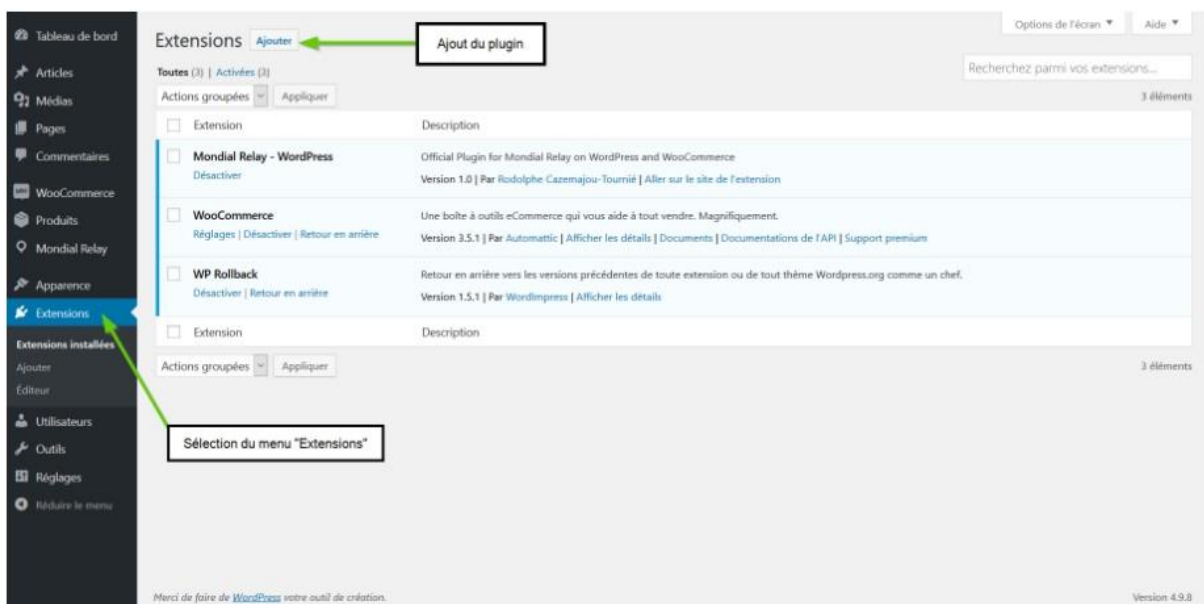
Tableau de bord
Articles
Médias
Pages
Commentaires
WooCommerce
Produits
Mondial Relay
Apparence
Extensions
Extensions installées
Ajouter
Éditeur
Utilisateurs
Outils
Réglages
Réduire le menu

Options de l'écran ▼ Aide ▼

Extensions Ajouter

Ajout du plugin

Toutes (3) | Activées (3)

Recherchez parmi vos extensions...

Actions groupées Appliquer

3 éléments

| | Extension | Description |
|---|---|---|
| | Mondial Relay - WordPress<br>Désactiver | Official Plugin for Mondial Relay on WordPress and WooCommerce<br>Version 1.0 \| Par Rodolphe Cazemajou-Tournié \| Aller sur le site de l'extension |
| | WooCommerce<br>Réglages \| Désactiver \| Retour en arrière | Une boîte à outils eCommerce qui vous aide à tout vendre. Magnifiquement.<br>Version 3.5.1 \| Par Automattic \| Afficher les détails \| Documents \| Documentations de l'API \| Support premium |
| | WP Rollback<br>Désactiver \| Retour en arrière | Retour en arrière vers les versions précédentes de toute extension ou de tout thème Wordpress.org comme un chef.<br>Version 1.5.1 \| Par WordImpress \| Afficher les détails |
| | Extension | Description |

Actions groupées Appliquer

3 éléments

Sélection du menu "Extensions"

Merci de faire de WordPress votre outil de création.

Version 4.9.8